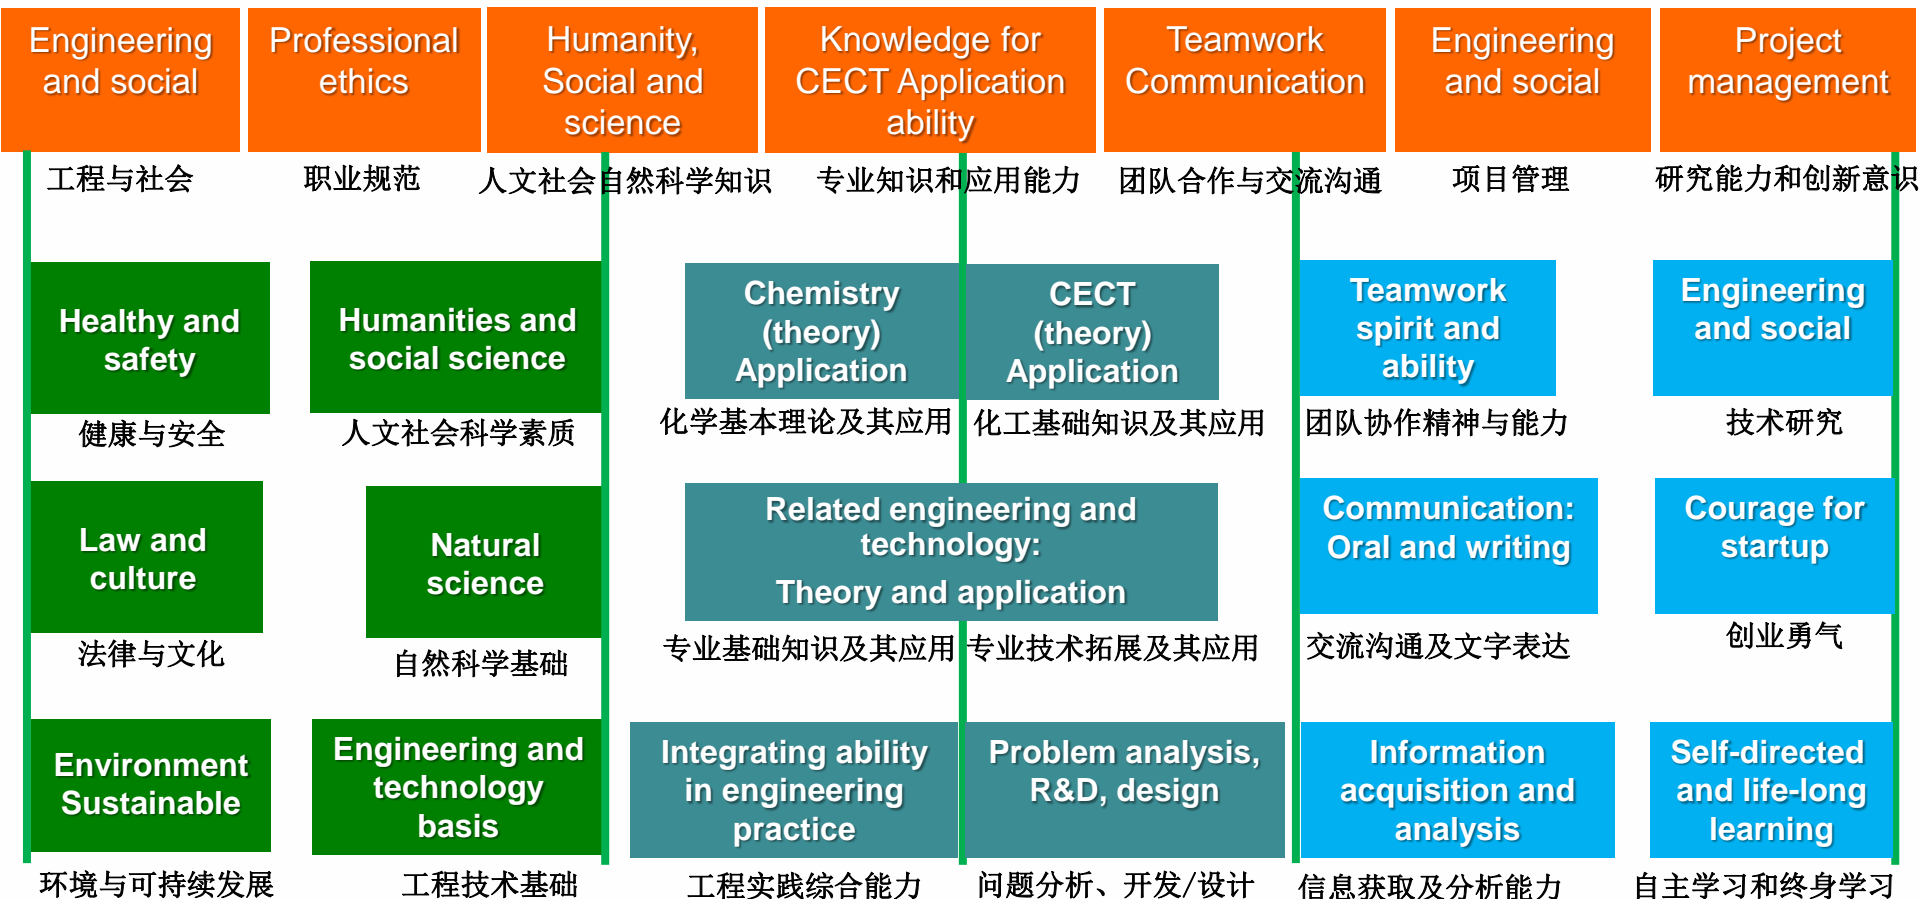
Engineering and social

Professional ethics

Humanity, Social and science

Knowledge for CECT Application ability

Teamwork Communication

Engineering and social

Project management

工程与社会

职业规范

人文社会自然科学知识

专业知识和应用能力

团队合作与交流沟通

项目管理

研究能力和创新意识

Healthy and safety

健康与安全

Humanities and social science

人文社会科学素质

Chemistry (theory) Application

化学基本理论及其应用

CECT (theory) Application

化工基础知识及其应用

Teamwork spirit and ability

团队协作精神与能力

Engineering and social

技术研究

Law and culture

法律与文化

Natural science

自然科学基础

Related engineering and technology: Theory and application

专业基础知识及其应用

专业技术拓展及其应用

Communication: Oral and writing

交流沟通及文字表达

Courage for startup

创业勇气

Environment Sustainable

环境与可持续发展

Engineering and technology basis

工程技术基础

Integrating ability in engineering practice

工程实践综合能力

Problem analysis, R&D, design

问题分析、开发/设计

Information acquisition and analysis

信息获取及分析能力

Self-directed and life-long learning

自主学习和终身学习